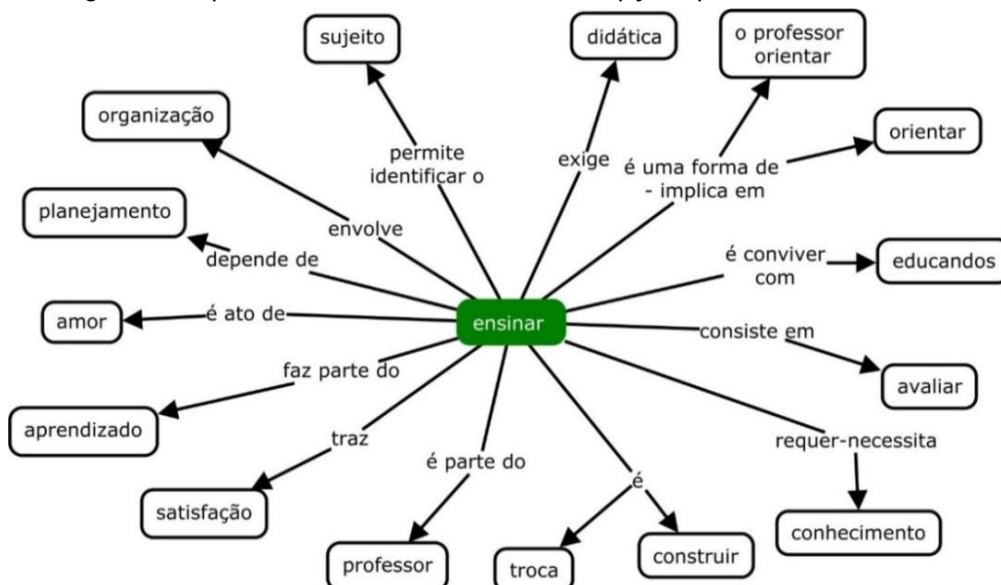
sujeito

didática

o professor orientar

organização

permite identificar o

exige

é uma forma de - implica em

orientar

planejamento

envolve

depende de

é conviver com

educandos

amor

é ato de

ensinar

consiste em

faz parte do

avaliar

aprendizado

traz

requer-necessita

é parte do

é

satisfação

conhecimento

professor

troca

construir